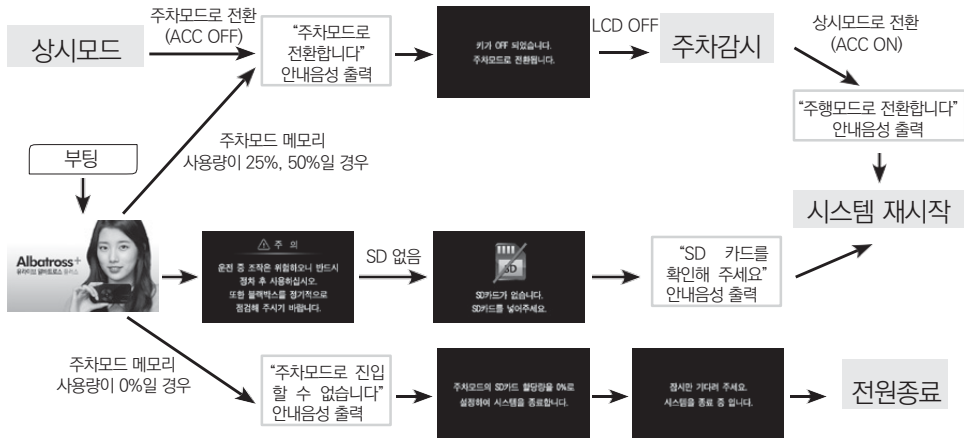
상시모드

주차모드로 전환 (ACC OFF)

"주차모드로 전환합니다" 안내음성 출력

키가 OFF 되었습니다. 주차모드로 전환됩니다.

LCD OFF

주차감시

상시모드로 전환 (ACC ON)

"주행모드로 전환합니다" 안내음성 출력

시스템 재시작

부팅

주차모드 메모리 사용량이 25%, 50%일 경우

Albatross+
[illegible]

⚠ 주 의

운전 중 조작은 위험하오니 반드시 정차 후 사용하십시오. 또한 블랙박스를 정기적으로 점검해 주시기 바랍니다.

SD 없음

SD

SD카드가 없습니다. SD카드를 넣어주세요.

"SD 카드를 확인해 주세요" 안내음성 출력

주차모드 메모리 사용량이 0%일 경우

"주차모드로 진입할 수 없습니다" 안내음성 출력

주차모드의 SD카드 할당량을 0%로 설정하여 시스템을 종료합니다.

잠시만 기다려 주세요. 시스템을 종료 중 입니다.

전원종료